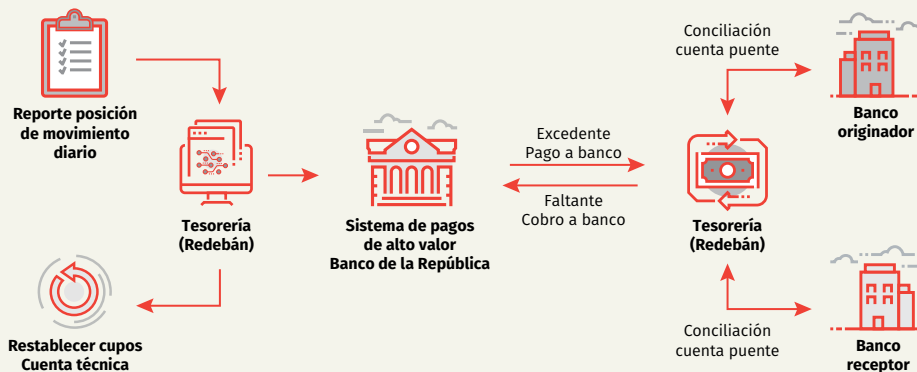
Reporte posición de movimiento diario

Tesorería (Redebán)

Sistema de pagos de alto valor Banco de la República

Excedente
Pago a banco

Faltante
Cobro a banco

Tesorería (Redebán)

Conciliación cuenta puente

Banco originador

Conciliación cuenta puente

Banco receptor

Restablecer cupos Cuenta técnica